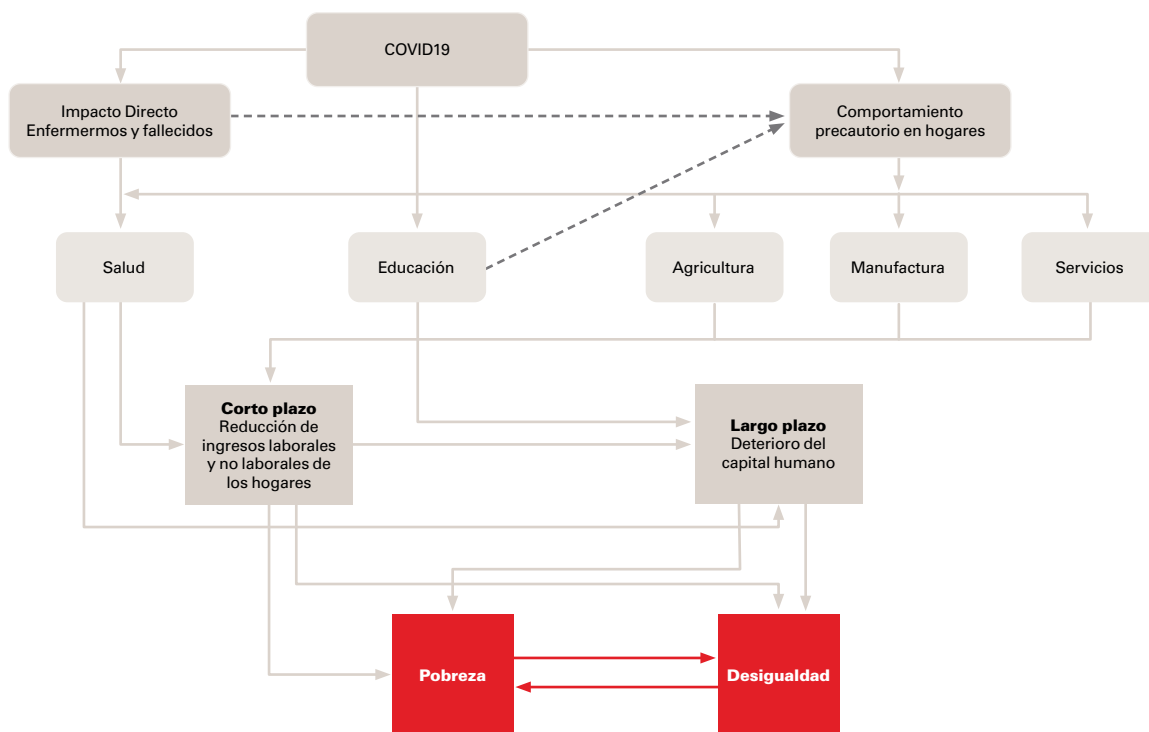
COVID19

Impacto Directo
Enfermermos y fallecidos

Comportamiento
precautorio en hogares

Salud

Educación

Agricultura

Manufactura

Servicios

**Corto plazo**
Reducción de ingresos laborales y no laborales de los hogares

**Largo plazo**
Deterioro del capital humano

Pobreza

Desigualdad